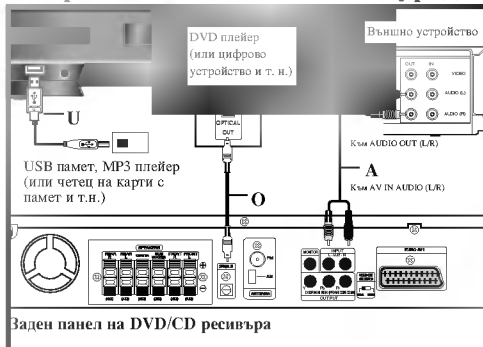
DVD плейър (или цифрово устройство и т. н.)

Външно устройство

OUT IN VIDEO AUDIO (L) AUDIO (R)

OPTICAL OUT

Към AUDIO OUT (L/R)

U

USB памет, MP3 плейър (или четец на карти с памет и т.н.)

A

Към AV IN AUDIO (L/R)

O

Заден панел на DVD/CD ресивъра